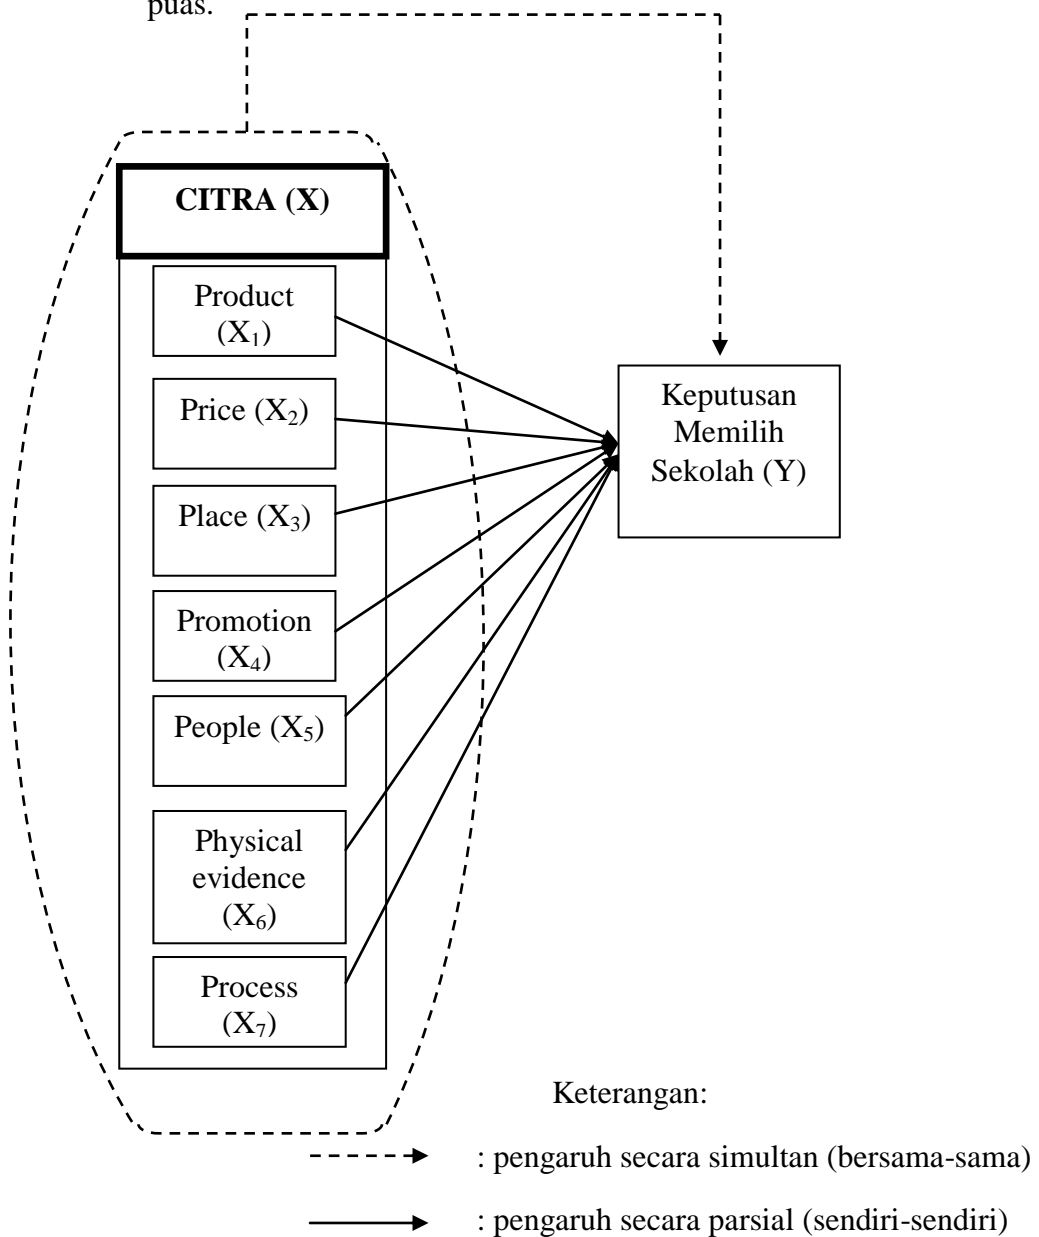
puas.

CITRA (X)

Product ($X_1$)

Price ($X_2$)

Place ($X_3$)

Promotion ($X_4$)

People ($X_5$)

Physical evidence ($X_6$)

Process ($X_7$)

Keputusan Memilih Sekolah (Y)

Keterangan:

: pengaruh secara simultan (bersama-sama)

: pengaruh secara parsial (sendiri-sendiri)